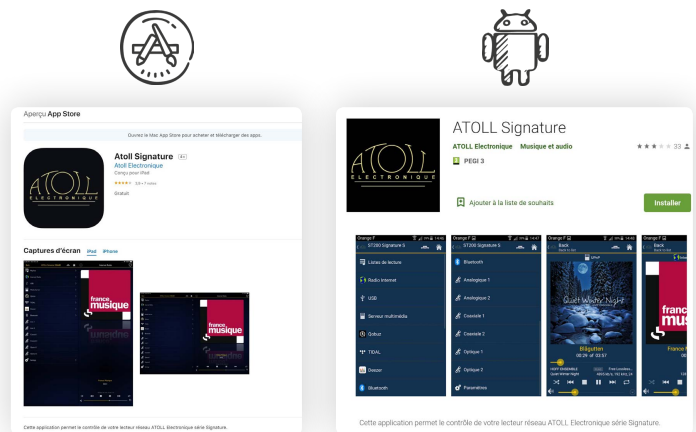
Aperçu App Store

Ouvrez le Mac App Store pour acheter et télécharger des apps.

Atoll Signature 4+
Atoll Electronique
Conçu pour iPad
Gratuit

ATOLL ELECTRONIQUE

Captures d'écran iPad iPhone

france musique

Cette application permet le contrôle de votre lecteur réseau ATOLL Electronique série Signature.

ATOLL Signature
ATOLL Electronique Musique et audio
33
PEGI 3
Ajouter à la liste de souhaits
Installer

ST300 Signature 5
Listes de lecture
Radio Internet
USB
Serveur multimédia
Qobuz
TIDAL
Deezer
Bluetooth

ST300 Signature 5
Bluetooth
Analogique 1
Analogique 2
Coaxiale 1
Coaxiale 2
Optique 1
Optique 2
Paramètres

Back
Quiet Winter Night
Blågutten

Back
france musique

Cette application permet le contrôle de votre lecteur réseau ATOLL Electronique série Signature.